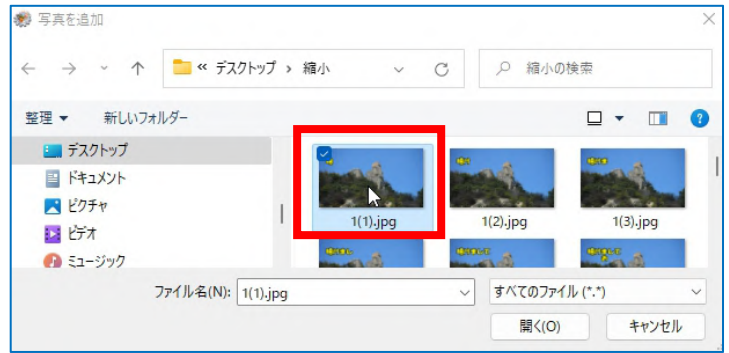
写真を追加

« デスクトップ › 縮小

縮小の検索

整理 ▾ 新しいフォルダー

デスクトップ
ドキュメント
ピクチャ
ビデオ
ミュージック

1(1).jpg
1(2).jpg
1(3).jpg

ファイル名(N): 1(1).jpg
すべてのファイル (*.*)
開く(O)
キャンセル